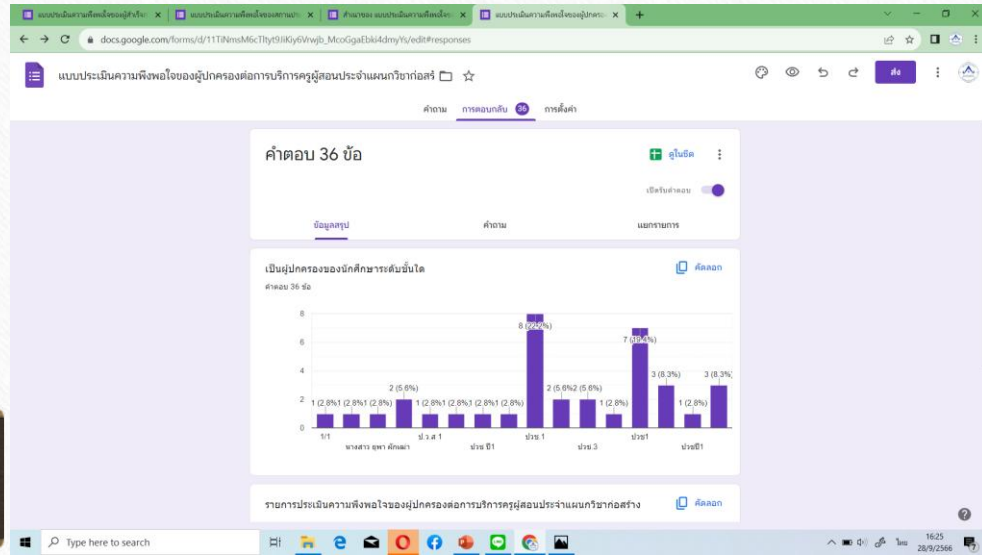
แบบประเมินความพึงพอใจของผู้รับ | แบบประเมินความพึงพอใจของสถานประ | สำเนาของ แบบประเมินความพึงพอใจ | แบบประเมินความพึงพอใจของผู้ปกครอง

docs.google.com/forms/d/11TiNmsM6cTltyt9JiKiy6Vrwjb_McoGgaEbki4dmyYs/edit#responses

แบบประเมินความพึงพอใจของผู้ปกครองต่อการบริการครูผู้สอนประจำแผนกวิชาก่อสร้

ส่ง

คำถาม การตอบกลับ 36 การตั้งค่า

คำตอบ 36 ข้อ

ดูในชีต

เปิดรับคำตอบ

ข้อมูลสรุป คำถาม แยกรายการ

เป็นผู้ปกครองของนักศึกษาระดับชั้นใด

คัดลอก

คำตอบ 36 ข้อ

8 (22.2%)

7 (19.4%)

1 (2.8%) 1 (2.8%) 1 (2.8%) 2 (5.6%) 1 (2.8%) 1 (2.8%) 1 (2.8%) 1 (2.8%) 2 (5.6%) 2 (5.6%) 1 (2.8%) 3 (8.3%) 1 (2.8%) 3 (8.3%)

8 6 4 2 0

1/1 นางสาว ยุพา ศักมลา ป.ว.ส 1 ปวส ปี1 ปวช.1 ปวช 3 ปวช1 ปวชปี1

รายการประเมินความพึงพอใจของผู้ปกครองต่อการบริการครูผู้สอนประจำแผนกวิชาก่อสร้าง

คัดลอก

Type here to search

16:25 28/9/2566